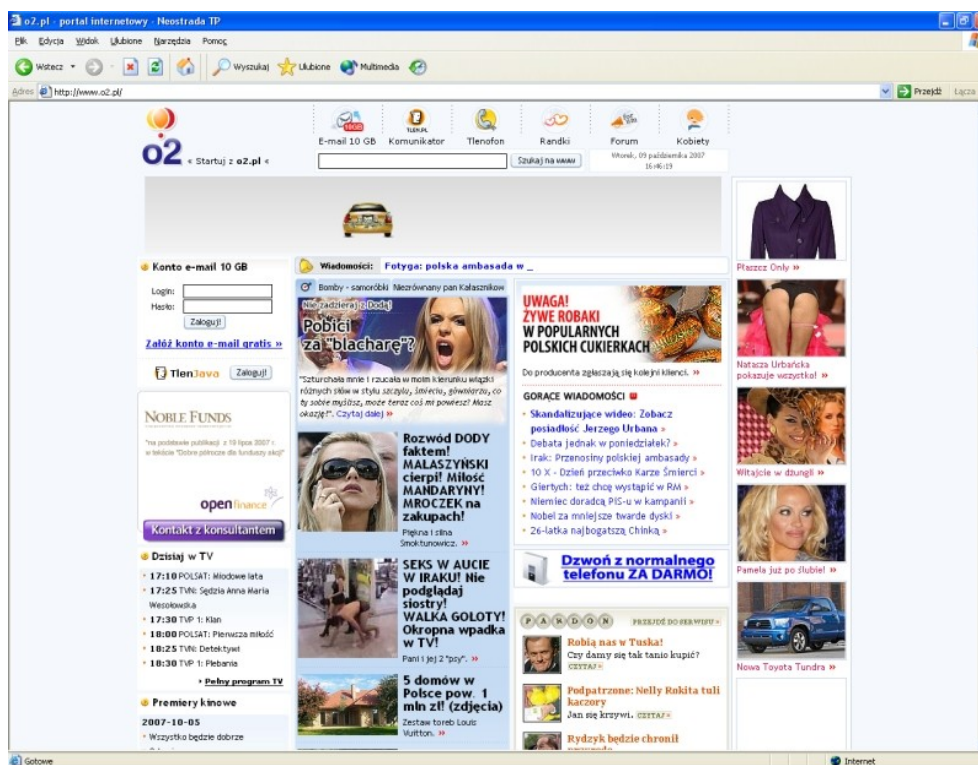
o2.pl - portal internetowy - Neostrada TP

Plik Edycja Widok Ulubione Narzędzia Pomoc

Wstecz Wyszukaj Ulubione Multimedia

Adres http://www.o2.pl/

Przejdź Łącza

o2 « Startuj z o2.pl «

E-mail 10 GB Komunikator Tlenofon Randki Forum Kobiety

Szukaj na www

Wtorek, 09 października 2007 16:46:19

Konto e-mail 10 GB

Login:
Hasło:
Zaloguj!

Załóż konto e-mail gratis »

Tlen Java Zaloguj!

NOBLE FUNDS

"na podstawie publikacji z 10 lipca 2007 r. w tekście "Dobre półrocze dla funduszy akcji"

open finance

Kontakt z konsultantem

Dzisiaj w TV

• 17:10 POLSAT: Miodowe lata
• 17:25 TVN: Sędzia Anna Maria Wesołowska
• 17:30 TVP 1: Klan
• 18:00 POLSAT: Pierwsza miłość
• 18:25 TVN: Detektywi
• 18:30 TVP 1: Plebania

› Pełny program TV

Premiery kinowe

2007-10-05

• Wszystko będzie dobrze

Wiadomości: Fotyga: polska ambasada w _

Bomby - samoróbki Niezrówny pan Kałasznikow

Nie zadzieraj z Dodą!

Pobici za "blacharę"?

"Szturchała mnie i rzucała w moim kierunku wiązki różnych słów w stylu szczylu, śmieciu, gówniarzu, co ty sobie myślisz, może teraz coś mi powiesz! Masz okazję!". Czytaj dalej »

Rozwód DODY faktem! MAŁASZYŃSKI cierpi! Miłość MANDARYNY! MROCZEK na zakupach!

Piękna i silna Smokunowicz. »

SEKS W AUCIE W IRAKU! Nie podglądaj siostry! WALKA GOLOTY! Okropna wpadka w TV!

Pani i jej 2 "psy". »

5 domów w Polsce pow. 1 mln zł! (zdjęcia)

Zestaw toreb Louis Vuitton. »

UWAGA! ŻYWE ROBAKI W POPULARNYCH POLSKICH CUKIERKACH

Do producenta zgłaszają się kolejni klienci. »

GORĄCE WIADOMOŚCI

• Skandalizujące wideo: Zobacz posiadłość Jerzego Urbana »
• Debata jednak w poniedziałek? »
• Irak: Przenosiny polskiej ambasady »
• 10 X - Dzień przeciwko Karze Śmierci »
• Giertych: też chcę wystąpić w RM »
• Niemiec doradcą PiS-u w kampanii »
• Nobel za mniejsze twarde dyski »
• 26-latka najbogatszą Chinką »

Dzwoń z normalnego telefonu ZA DARMO!

PANDON PRZEJDŹ DO SERWISU »

Robią nas w Tuska!
Czy damy się tak tanio kupić? CZYTAJ »

Podpatrzone: Nelly Rokita tuli kaczory
Jan się krzywi. CZYTAJ »

Rydzyk będzie chronił

Płaszcz Only »

Natasza Urbańska pokazuje wszystko! »

Witajcie w dżungli »

Pamela już po ślubie! »

Nowa Toyota Tundra »

Gotowe

Internet